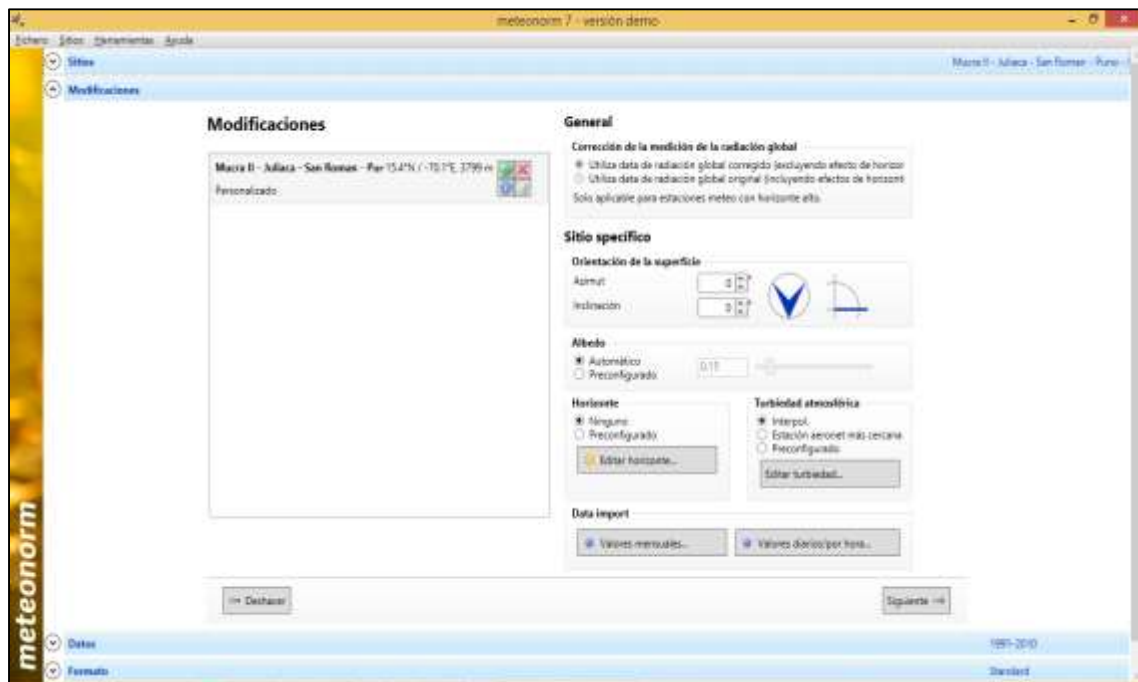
meteonorm 7 - versión demo

Fichero Sitios Herramientas Ayuda

Sitios

Mucra II - Juliaca - San Roman - Puno - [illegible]

Modificaciones

Modificaciones

Mucra II - Juliaca - San Roman - Pu- 15.4°N / -70.1°E, 3799 m

Personalizado

General

Corrección de la medición de la radiación global

Utiliza data de radiación global corregido (excluyendo efecto de horizon

Utiliza data de radiación global original (incluyendo efectos de horizont

Solo aplicable para estaciones meteo con horizonte alto.

Sitio specifico

Orientación de la superficie

Azimut 0

Inclinación 0

Albedo

Automático

Preconfigurado 0.15

Horizonte

Ninguno

Preconfigurado

Editar horizonte...

Turbiedad atmosférica

Interpol.

Estación aeronet más cercana

Preconfigurado

Editar turbiedad...

Data import

Valores mensuales...

Valores diarios/por hora...

Deshacer

Siguiente

meteonorm

Datos

1991-2010

Formato

Standard